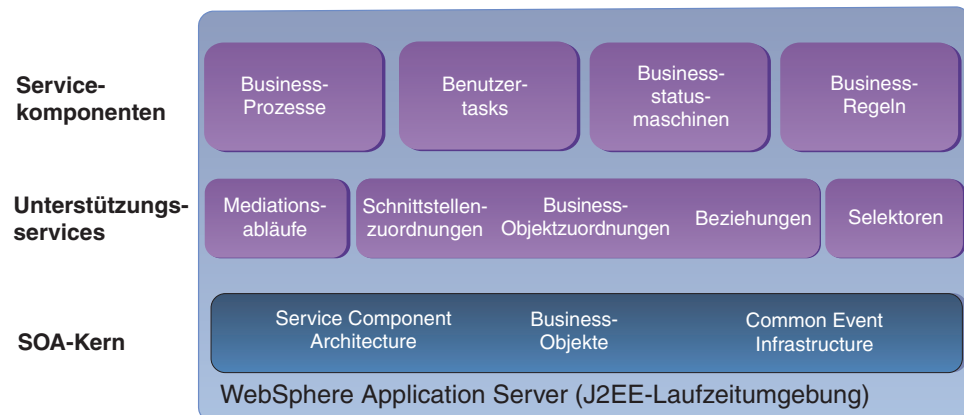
Servicekomponenten

Business-Prozesse

Benutzertasks

Business-statusmaschinen

Business-Regeln

Unterstützungsservices

Mediationsabläufe

Schnittstellenzuordnungen

Business-Objektzuordnungen

Beziehungen

Selektoren

SOA-Kern

Service Component Architecture

Business-Objekte

Common Event Infrastructure

WebSphere Application Server (J2EE-Laufzeitumgebung)